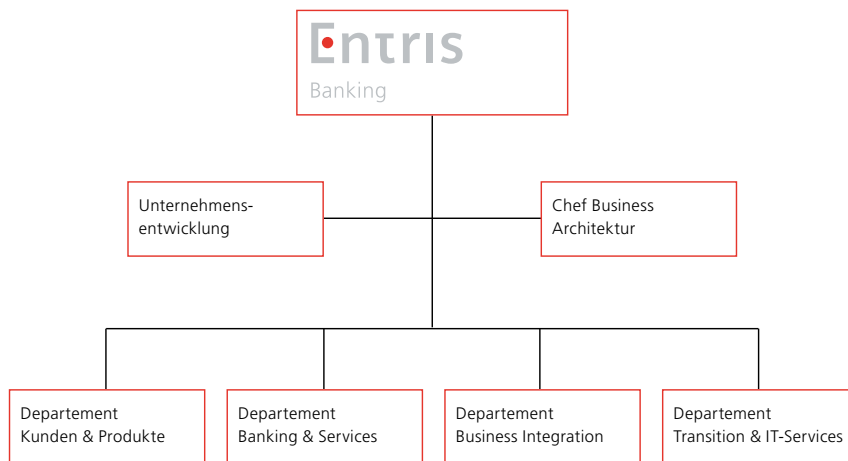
Entris
Banking

Unternehmensentwicklung

Chef Business Architektur

Departement Kunden & Produkte

Departement Banking & Services

Departement Business Integration

Departement Transition & IT-Services